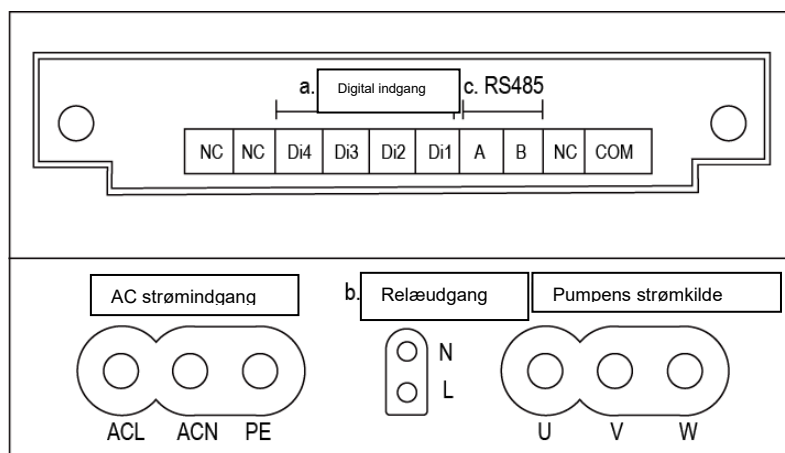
a. Digital indgang c. RS485

| NC | NC | Di4 | Di3 | Di2 | Di1 | A | B | NC | COM |
|---|---|---|---|---|---|---|---|---|---|

AC strømindgang

b. Relæudgang

Pumpens strømkilde

N
L

ACL ACN PE

U V W